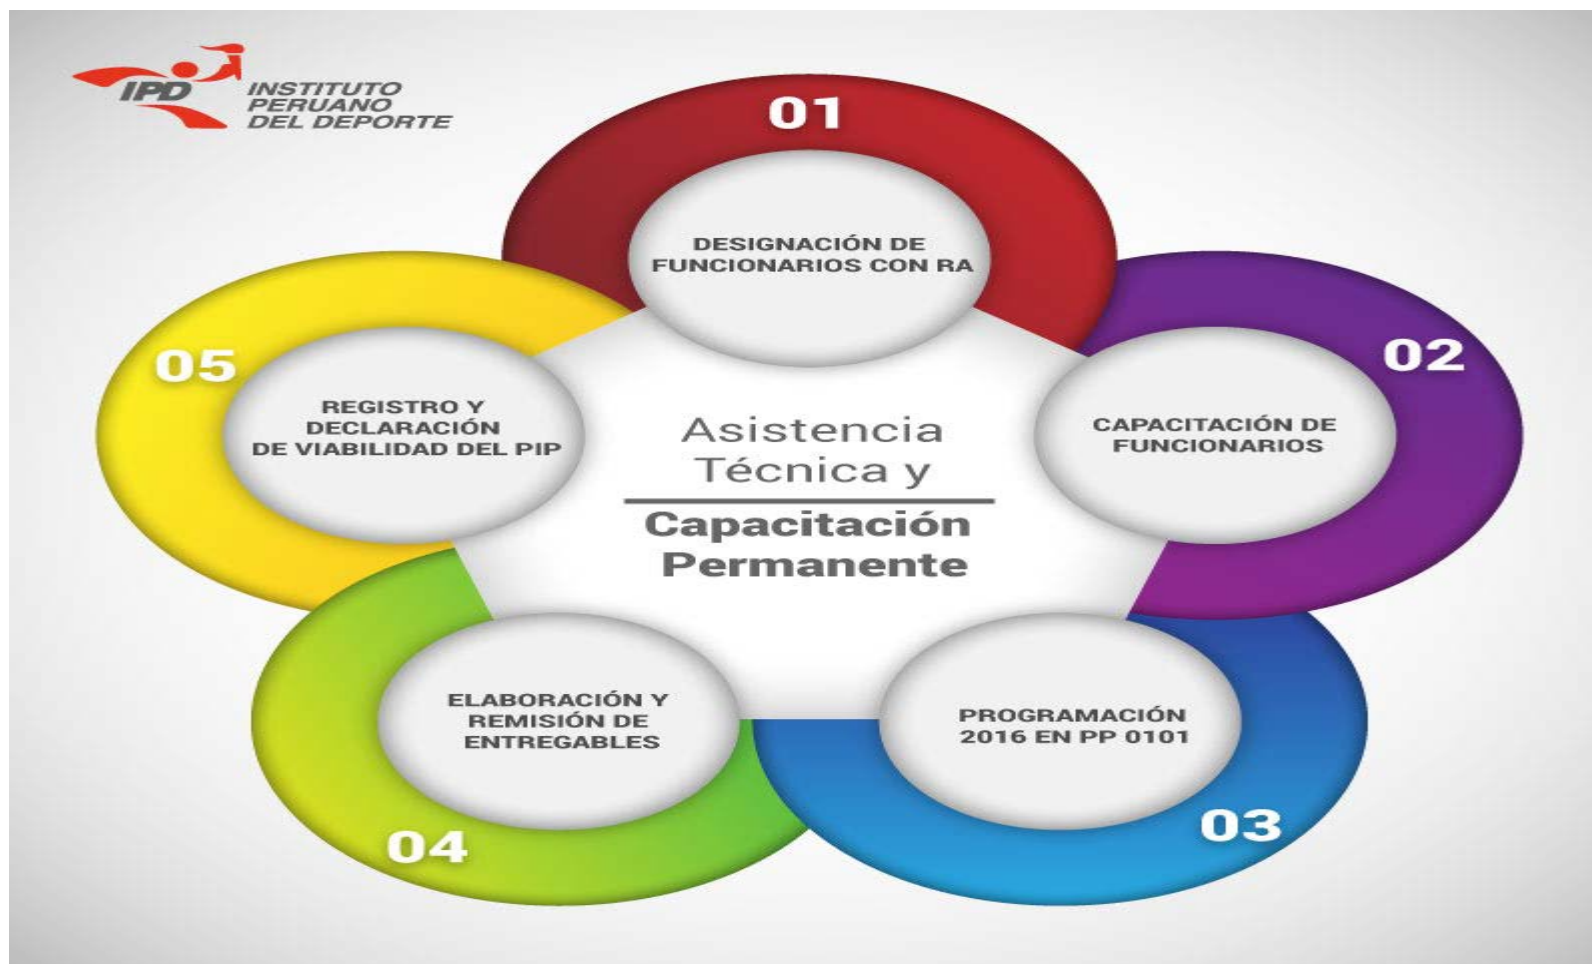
IPD INSTITUTO PERUANO DEL DEPORTE

01
DESIGNACIÓN DE FUNCIONARIOS CON RA

02
CAPACITACIÓN DE FUNCIONARIOS

03
PROGRAMACIÓN 2016 EN PP 0101

04
ELABORACIÓN Y REMISIÓN DE ENTREGABLES

05
REGISTRO Y DECLARACIÓN DE VIABILIDAD DEL PIP

Asistencia Técnica y
Capacitación Permanente